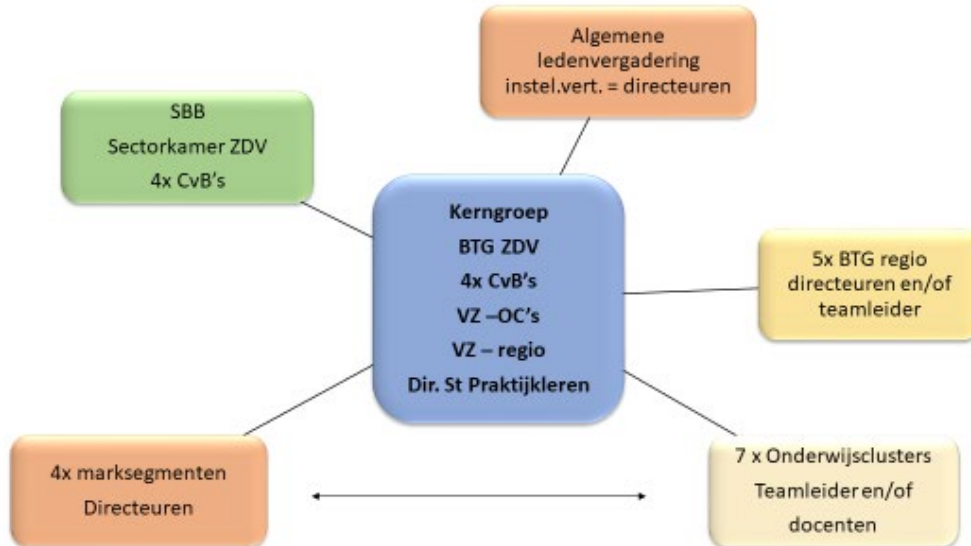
Algemene ledenvergadering instel.vert. = directeuren

SBB
Sectorkamer ZDV
4x CvB's

Kerngroep
BTG ZDV
4x CvB's
VZ –OC's
VZ – regio
Dir. St Praktijkleren

5x BTG regio directeuren en/of teamleider

4x marksegmenten
Directeuren

7 x Onderwijsclusters
Teamleider en/of docenten